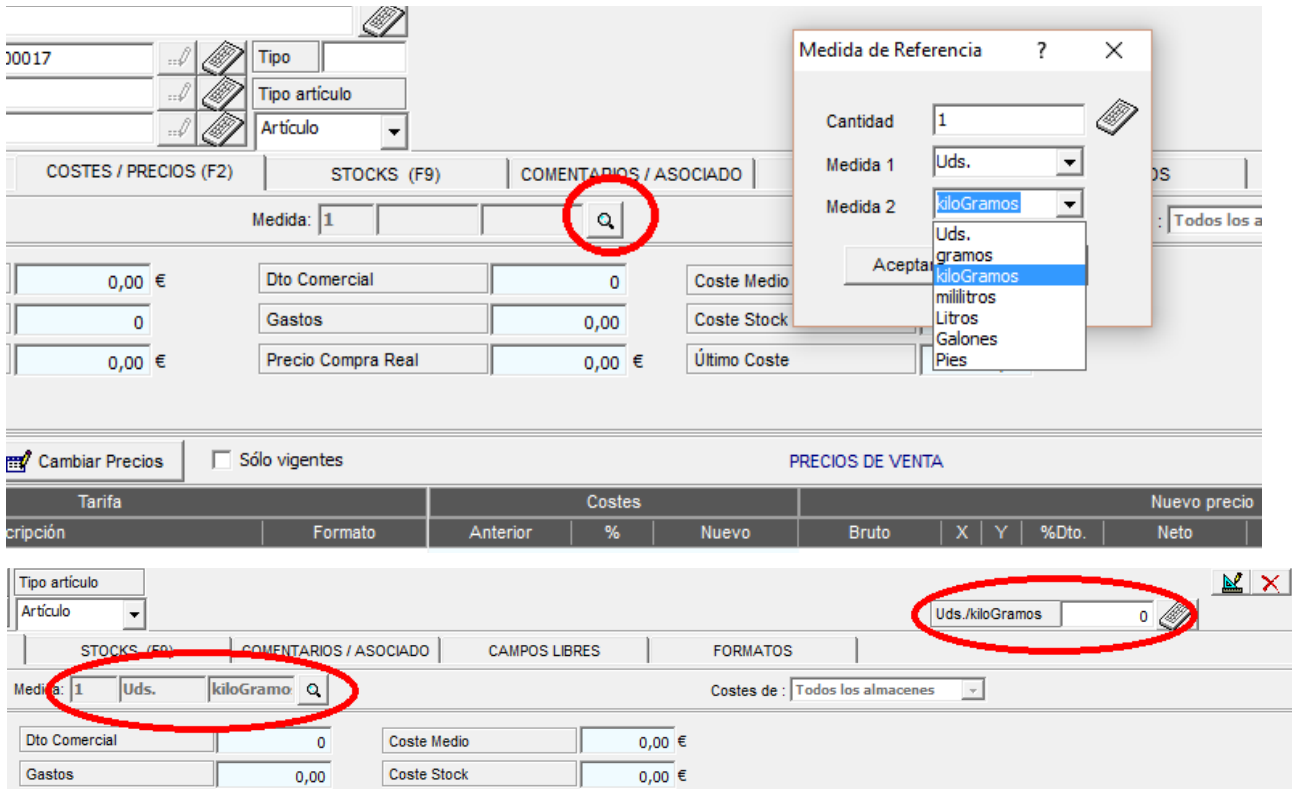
00017
Tipo
Tipo artículo
Artículo
COSTES / PRECIOS (F2)
STOCKS (F9)
COMENTARIOS / ASOCIADO
OS
Medida: 1
Todos los a
0,00 €
Dto Comercial
0
Coste Medio
0
Gastos
0,00
Coste Stock
0,00 €
Precio Compra Real
0,00 €
Último Coste

Medida de Referencia ? X
Cantidad 1
Medida 1 Uds.
Medida 2 kiloGramos
Uds.
gramos
kiloGramos
mililitros
Litros
Galones
Pies
Aceptar

Cambiar Precios
Sólo vigentes
PRECIOS DE VENTA

| Tarifa | | Costes | | | Nuevo precio | | | | |
|---|---|---|---|---|---|---|---|---|---|
| cripción | Formato | Anterior | % | Nuevo | Bruto | X | Y | %Dto. | Neto |

Tipo artículo
Artículo
Uds./kiloGramos 0
STOCKS (F9)
COMENTARIOS / ASOCIADO
CAMPOS LIBRES
FORMATOS
Medida: 1 Uds. kiloGramo
Costes de : Todos los almacenes
Dto Comercial 0
Coste Medio 0,00 €
Gastos 0,00
Coste Stock 0,00 €